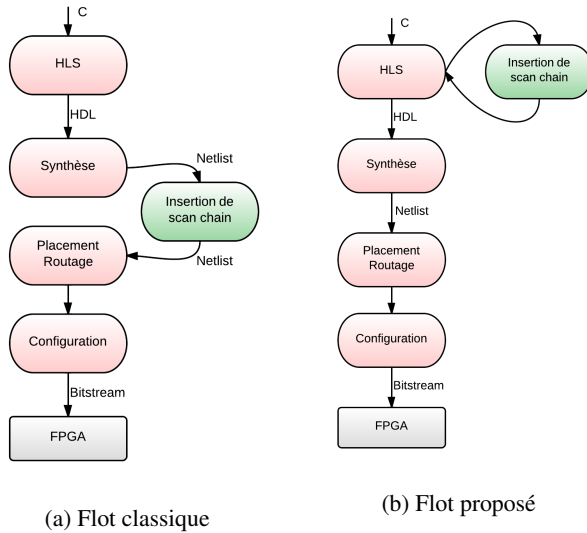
C

HLS

HDL

Synthèse

Netlist

Insertion de scan chain

Placement Routage

Netlist

Configuration

Bitstream

FPGA

(a) Flot classique

C

HLS

Insertion de scan chain

HDL

Synthèse

Netlist

Placement Routage

Configuration

Bitstream

FPGA

(b) Flot proposé